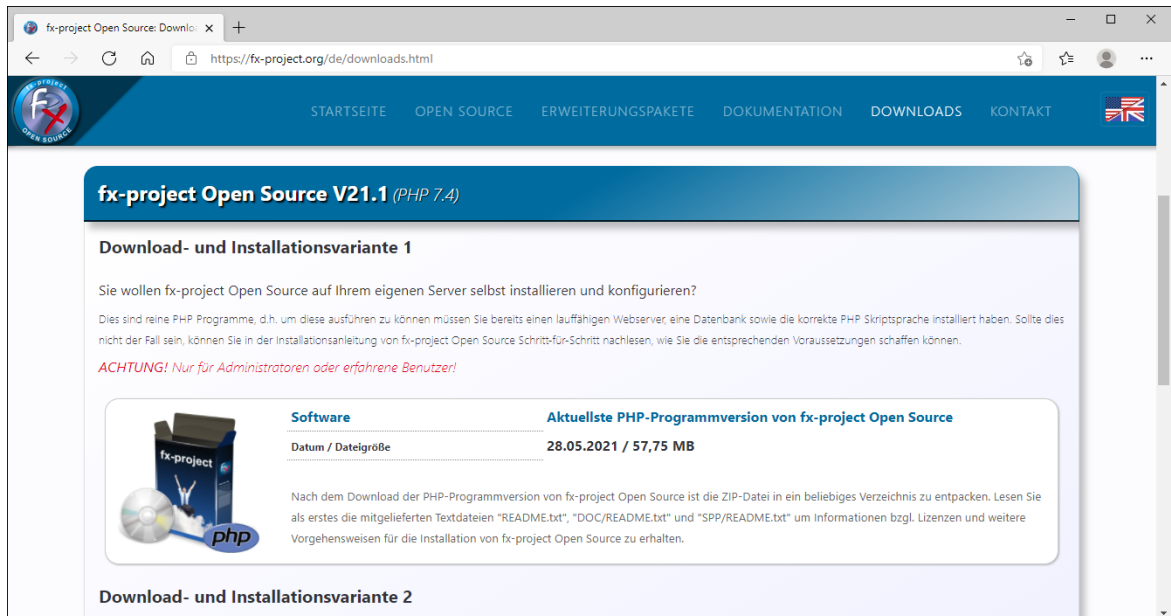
fx-project Open Source: Downlo ×
+

https://fx-project.org/de/downloads.html

fx-project OPEN SOURCE

STARTSEITE OPEN SOURCE ERWEITERUNGSPAKETE DOKUMENTATION DOWNLOADS KONTAKT

fx-project Open Source V21.1 (PHP 7.4)

Download- und Installationsvariante 1

Sie wollen fx-project Open Source auf Ihrem eigenen Server selbst installieren und konfigurieren?

Dies sind reine PHP Programme, d.h. um diese ausführen zu können müssen Sie bereits einen lauffähigen Webserver, eine Datenbank sowie die korrekte PHP Skriptsprache installiert haben. Sollte dies nicht der Fall sein, können Sie in der Installationsanleitung von fx-project Open Source Schritt-für-Schritt nachlesen, wie Sie die entsprechenden Voraussetzungen schaffen können.

ACHTUNG! Nur für Administratoren oder erfahrene Benutzer!

fx-project php

| Software | Aktuellste PHP-Programmversion von fx-project Open Source |
|---|---|
| Datum / Dateigröße | 28.05.2021 / 57,75 MB |

Nach dem Download der PHP-Programmversion von fx-project Open Source ist die ZIP-Datei in ein beliebiges Verzeichnis zu entpacken. Lesen Sie als erstes die mitgelieferten Textdateien "README.txt", "DOC/README.txt" und "SPP/README.txt" um Informationen bzgl. Lizenzen und weitere Vorgehensweisen für die Installation von fx-project Open Source zu erhalten.

Download- und Installationsvariante 2